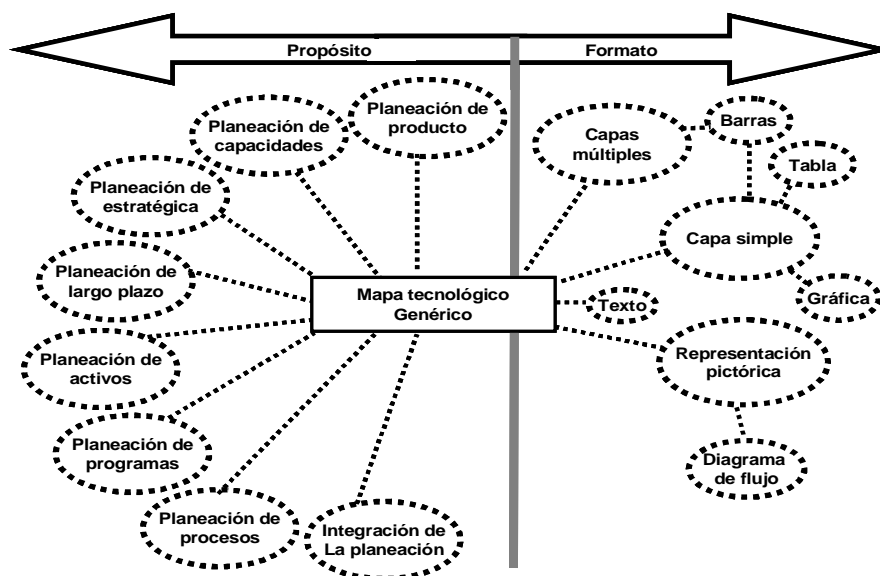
Propósito

Formato

Planeación de producto

Planeación de capacidades

Planeación de estratégica

Planeación de largo plazo

Planeación de activos

Planeación de programas

Planeación de procesos

Integración de La planeación

Mapa tecnológico Genérico

Capas múltiples

Barras

Tabla

Capa simple

Texto

Gráfica

Representación pictórica

Diagrama de flujo